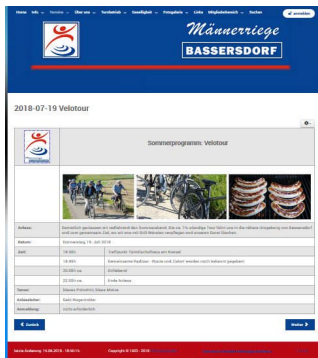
Home Info Termine Über uns Turnbetrieb Geselligkeit Fotogalerie Links Mitgliederbereich Suchen anmelden

Männerriege
BASSERSDORF

2018-07-19 Velotour

Sommerprogramm: Velotour

| | |
|---|---|
| Anlass: | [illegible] |
| Datum: | Donnerstag 19. Juli 2018 |
| Zeit: | 18:00h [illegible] |
| | 18:00h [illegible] |
| | 20:00h ca. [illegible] |
| | 22:00h ca. Ende Anlass |
| Kosten: | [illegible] |
| Aufenthalten: | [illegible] |
| Anmeldung: | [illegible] |

Zurück

Weiter

letzte Änderung: 14.06.2018, 18:00 Uhr Copyright © 1983 - 2018 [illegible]